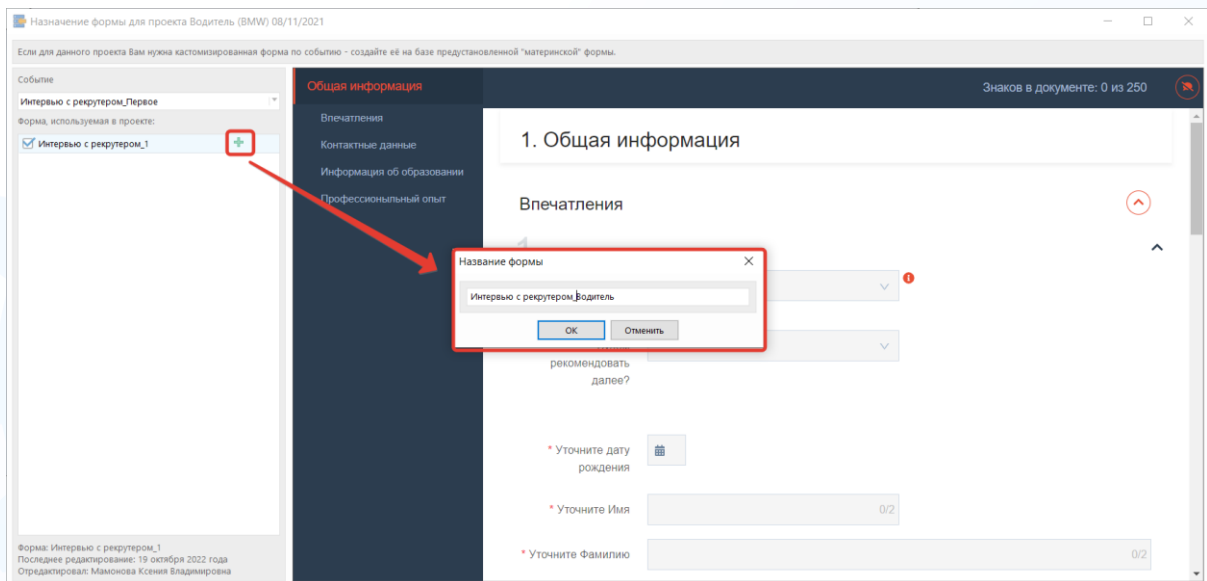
Назначение формы для проекта Водитель (BMW) 08/11/2021

Если для данного проекта Вам нужна кастомизированная форма по событию - создайте её на базе предустановленной "материнской" формы.

Событие
Интервью с рекрутером_Первое
Форма, используемая в проекте:
Интервью с рекрутером_1

Форма: Интервью с рекрутером_1
Последнее редактирование: 19 октября 2022 года
Отредактировал: Мамонова Ксения Владимировна

Общая информация
Впечатления
Контактные данные
Информация об образовании
Профессиональный опыт

Знаков в документе: 0 из 250

1. Общая информация

Впечатления

Название формы
Интервью с рекрутером_Водитель
ОК
Отменить

рекомендовать далее?

* Уточните дату рождения

* Уточните Имя
0/2

* Уточните Фамилию
0/2